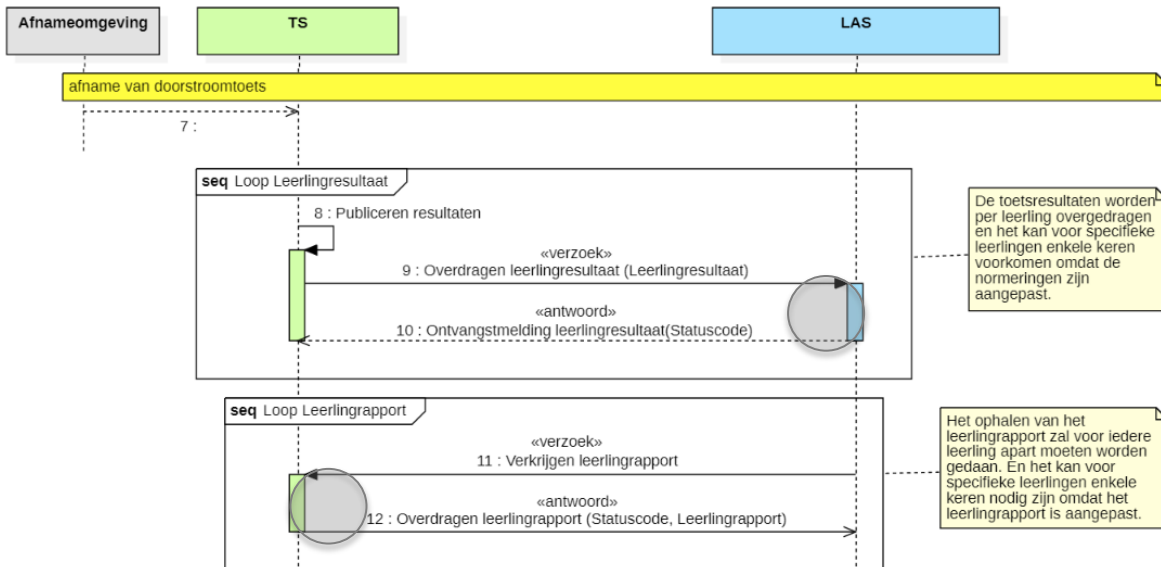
Afnameomgeving

TS

LAS

afname van doorstroomtoets

7 :

seq Loop Leerlingresultaat

8 : Publiceren resultaten

«verzoek»
9 : Overdragen leerlingresultaat (Leerlingresultaat)

«antwoord»
10 : Ontvangstmelding leerlingresultaat(Statuscode)

De toetsresultaten worden per leerling overgedragen en het kan voor specifieke leerlingen enkele keren voorkomen omdat de normeringen zijn aangepast.

seq Loop Leerlingrapport

«verzoek»
11 : Verkrijgen leerlingrapport

«antwoord»
12 : Overdragen leerlingrapport (Statuscode, Leerlingrapport)

Het ophalen van het leerlingrapport zal voor iedere leerling apart moeten worden gedaan. En het kan voor specifieke leerlingen enkele keren nodig zijn omdat het leerlingrapport is aangepast.